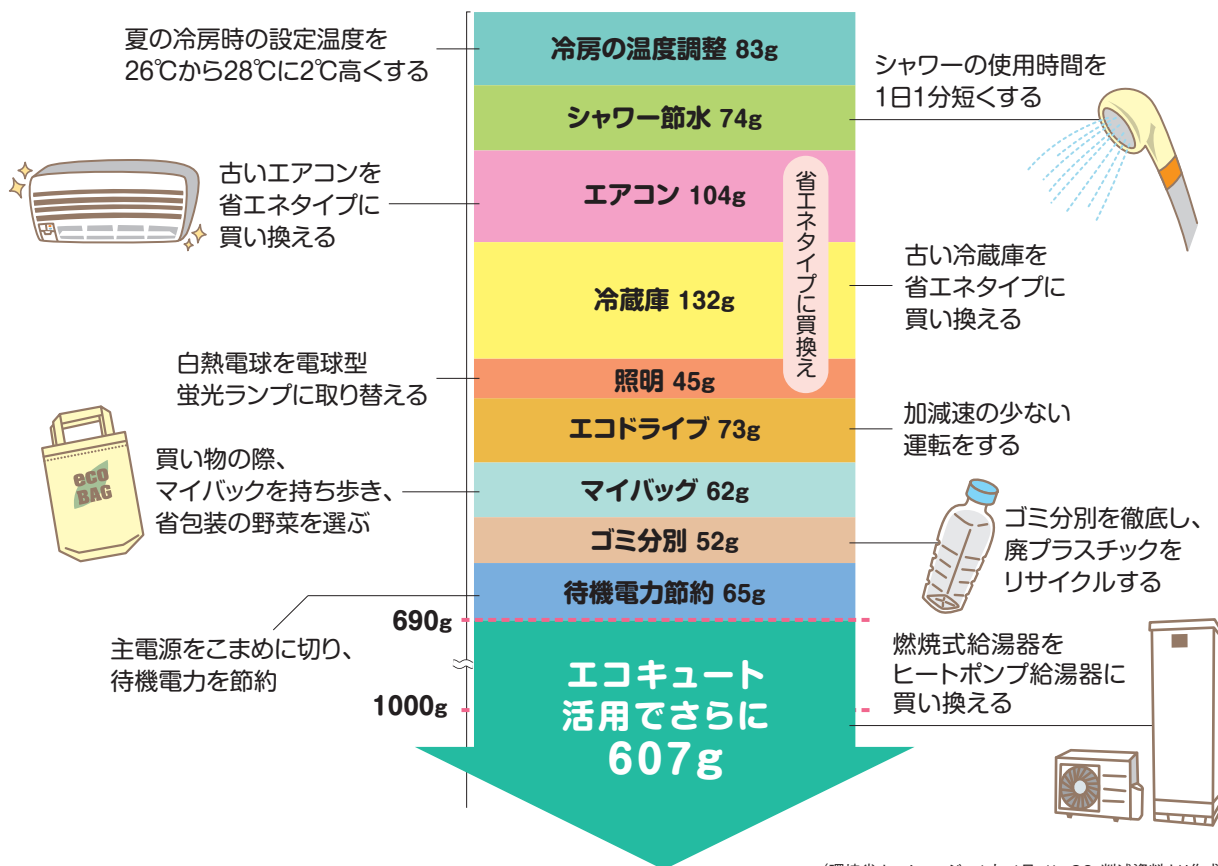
夏の冷房時の設定温度を26℃から28℃に2℃高くする

冷房の温度調整 83g

シャワーの使用時間を1日1分短くする

シャワー節水 74g

古いエアコンを省エネタイプに買い換える

エアコン 104g

省エネタイプに買換え

古い冷蔵庫を省エネタイプに買い換える

冷蔵庫 132g

白熱電球を電球型蛍光ランプに取り替える

照明 45g

エコドライブ 73g

加減速の少ない運転をする

eco BAG

買い物の際、マイバックを持ち歩き、省包装の野菜を選ぶ

マイバッグ 62g

ゴミ分別 52g

ゴミ分別を徹底し、廃プラスチックをリサイクルする

待機電力節約 65g

690g

主電源をこまめに切り、待機電力を節約

燃焼式給湯器をヒートポンプ給湯器に買い換える

1000g

エコキュート活用でさらに607g

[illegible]